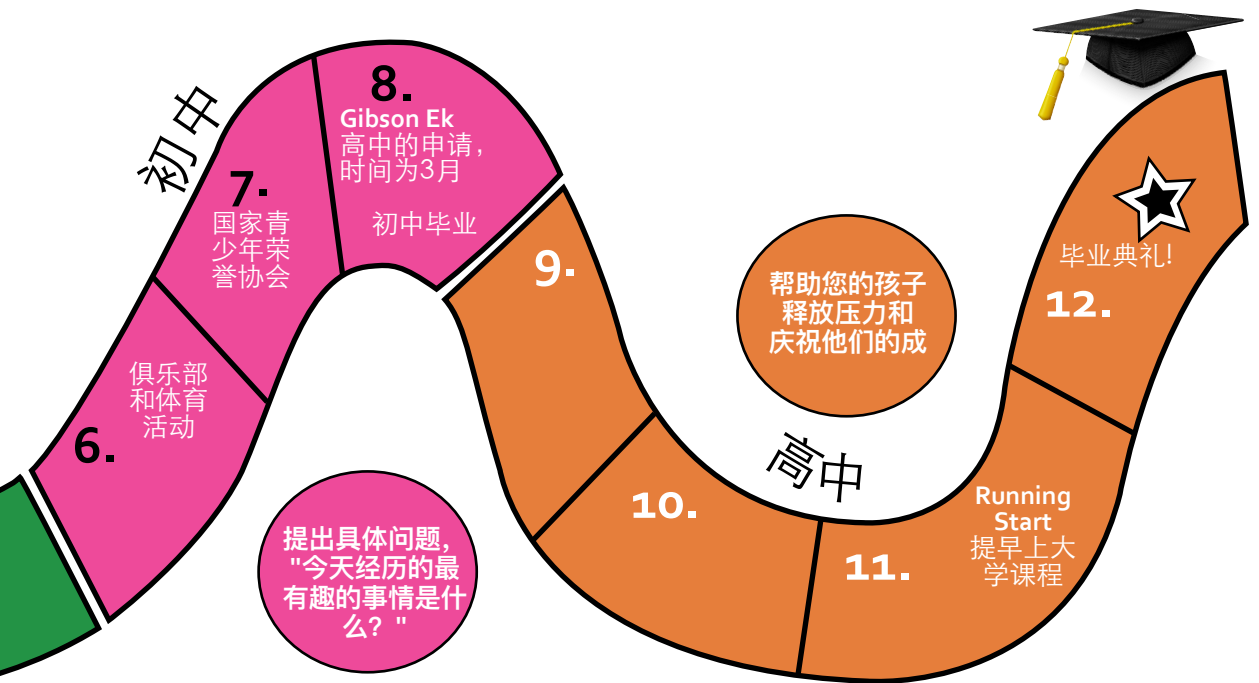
初中

6.
俱乐部和体育活动

7.
国家青少年荣誉协会

8.
Gibson Ek
高中的申请，时间为3月

初中毕业

提出具体问题，"今天经历的最有趣的事情是什么？"

9.

10.

高中

帮助您的孩子释放压力和庆祝他们的成

11.

Running Start
提早上大学课程

12.

毕业典礼!